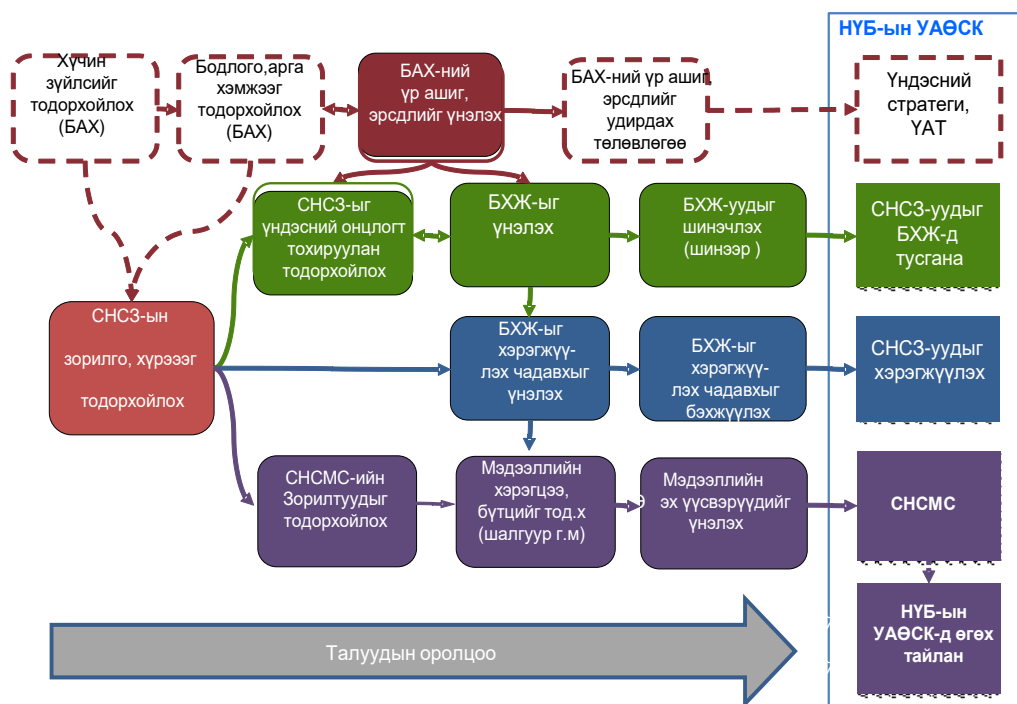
НҮБ-ын УАӨСК

Хүчин зүйлсийг тодорхойлох (БАХ)

Бодлого,арга хэмжээг тодорхойлох (БАХ)

БАХ-ний үр ашиг, эрсдлийг үнэлэх

БАХ-ний үр ашиг, эрсдлийг удирдах төлөвлөгөө

Үндэсний стратеги, ҮАТ

СНСЗ-ыг үндэсний онцлогт тохируулан тодорхойлох

БХЖ-ыг үнэлэх

БХЖ-уудыг шинэчлэх (шинээр )

СНСЗ-уудыг БХЖ-д тусгана

СНСЗ-ын зорилго, хүрээг тодорхойлох

БХЖ-ыг хэрэгжүүлэх чадавхыг үнэлэх

БХЖ-ыг хэрэгжүүлэх чадавхыг бэхжүүлэх

СНСЗ-уудыг хэрэгжүүлэх

СНСМС-ийн Зорилтуудыг тодорхойлох

Мэдээллийн хэрэгцээ, бүтцийг тод.х (шалгуур г.м)

Мэдээллийн эх үүсвэрүүдийг үнэлэх

СНСМС

НҮБ-ын УАӨСК-д өгөх тайлан

Талуудын оролцоо